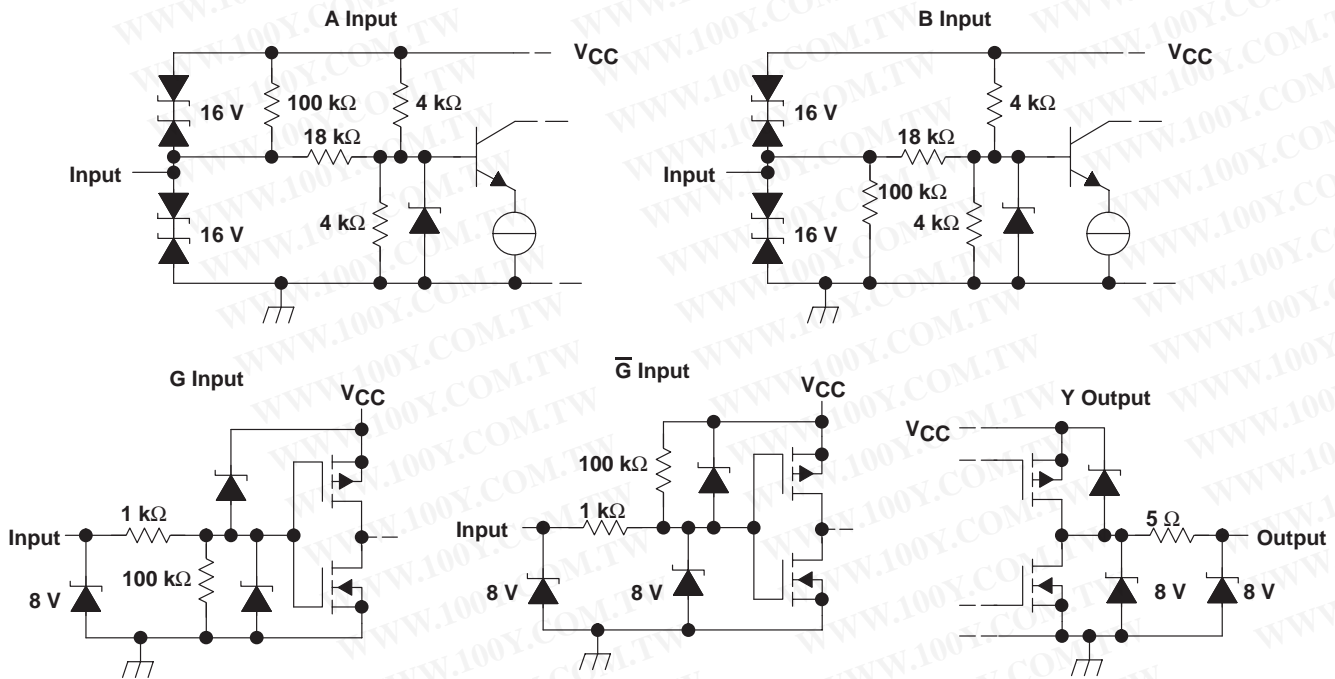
A Input

$V_{CC}$

16 V

100 kΩ

4 kΩ

18 kΩ

Input

4 kΩ

16 V

B Input

$V_{CC}$

16 V

4 kΩ

18 kΩ

Input

100 kΩ

4 kΩ

16 V

G Input

$V_{CC}$

1 kΩ

Input

100 kΩ

8 V

$\overline{G}$ Input

$V_{CC}$

100 kΩ

1 kΩ

Input

8 V

8 V

Y Output

$V_{CC}$

5 Ω

Output

8 V

8 V

WWW.100Y.COM.TW